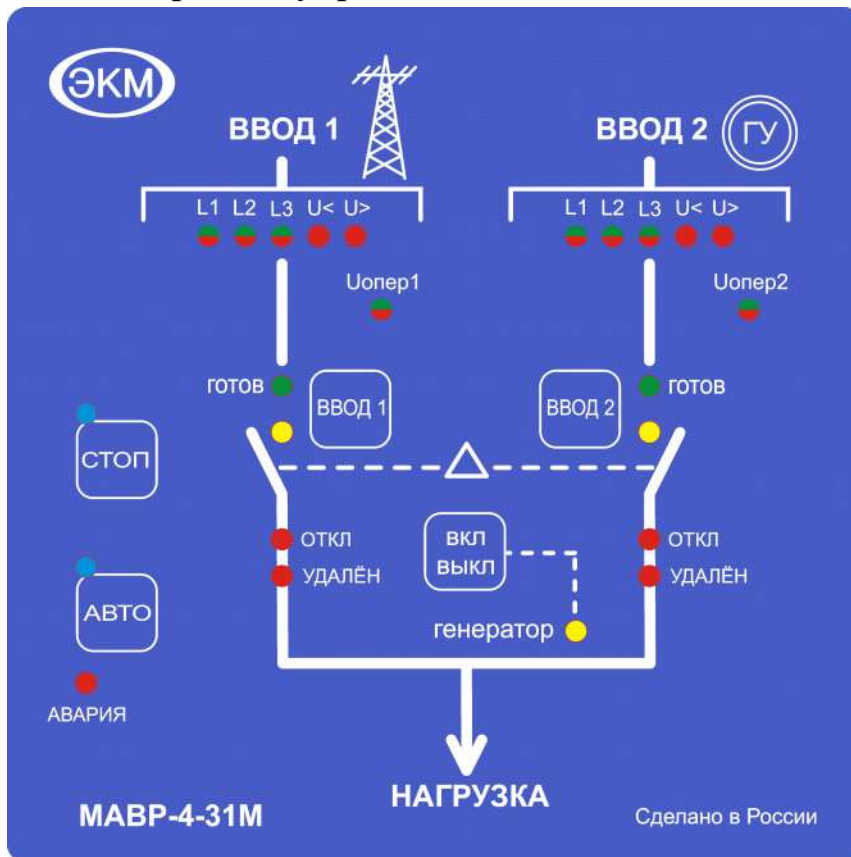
ЭКМ

ВВОД 1

L1 L2 L3 U< U>

Uопер1

ВВОД 2

ГУ

L1 L2 L3 U< U>

Uопер2

готов

ВВОД 1

ВВОД 2

готов

СТОП

ОТКЛ

УДАЛЁН

вкл
выкл

ОТКЛ

УДАЛЁН

АВТО

генератор

АВАРИЯ

МАВР-4-31М

НАГРУЗКА

Сделано в России